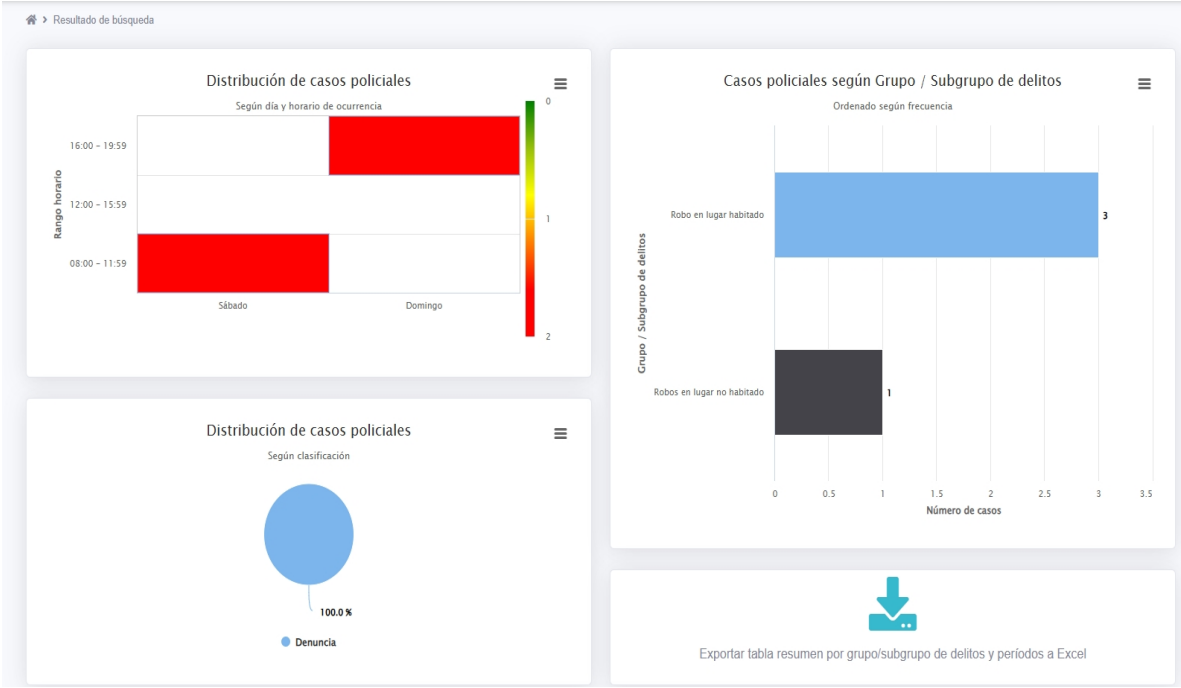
> Resultado de búsqueda

Distribución de casos policiales

Según día y horario de ocurrencia

Rango horario

16:00 - 19:59

12:00 - 15:59

08:00 - 11:59

Sábado

Domingo

0

1

2

Casos policiales según Grupo / Subgrupo de delitos

Ordenado según frecuencia

Grupo / Subgrupo de delitos

Robo en lugar habitado

3

Robos en lugar no habitado

1

0 0.5 1 1.5 2 2.5 3 3.5

Número de casos

Distribución de casos policiales

Según clasificación

100.0 %

Denuncia

Exportar tabla resumen por grupo/subgrupo de delitos y períodos a Excel